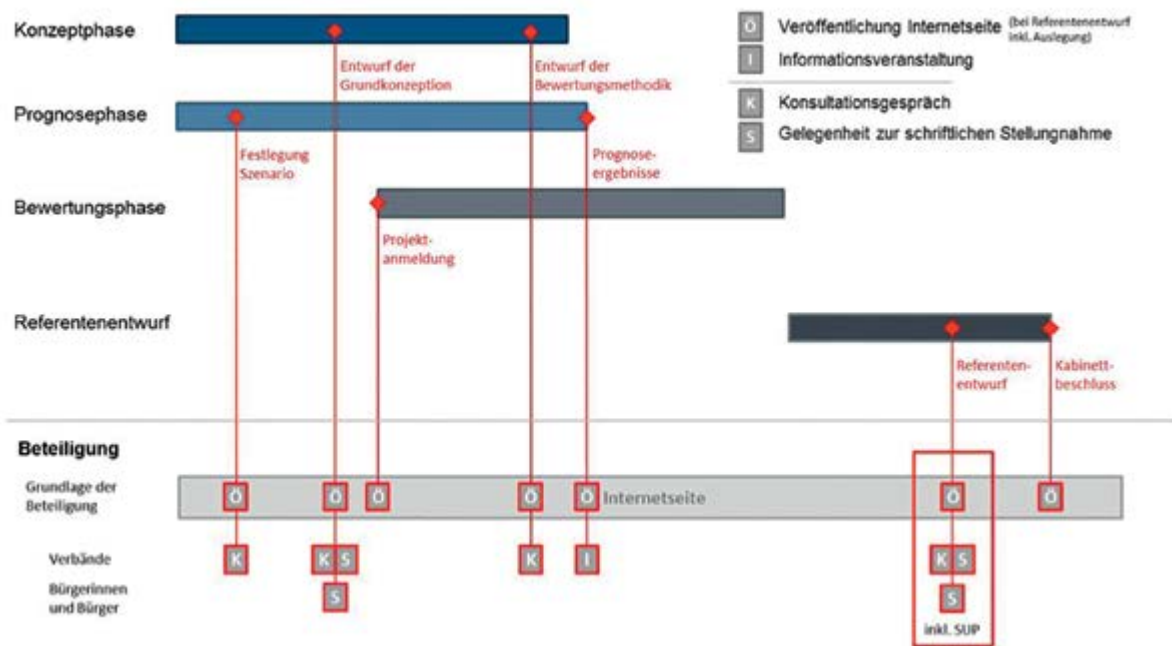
Konzeptphase

Entwurf der Grundkonzeption

Entwurf der Bewertungsmethodik

Ö Veröffentlichung Internetseite (bei Referentenentwurf inkl. Auslegung)

I Informationsveranstaltung

K Konsultationsgespräch

S Gelegenheit zur schriftlichen Stellungnahme

Prognosephase

Festlegung Szenario

Prognoseergebnisse

Bewertungsphase

Projektanmeldung

Referentenentwurf

Referentenentwurf

Kabinettbeschluss

Beteiligung

Grundlage der Beteiligung

Ö Ö Ö Ö Ö Internetseite Ö Ö

Verbände

K K S K I K S

Bürgerinnen und Bürger

S S

inkl. SUP